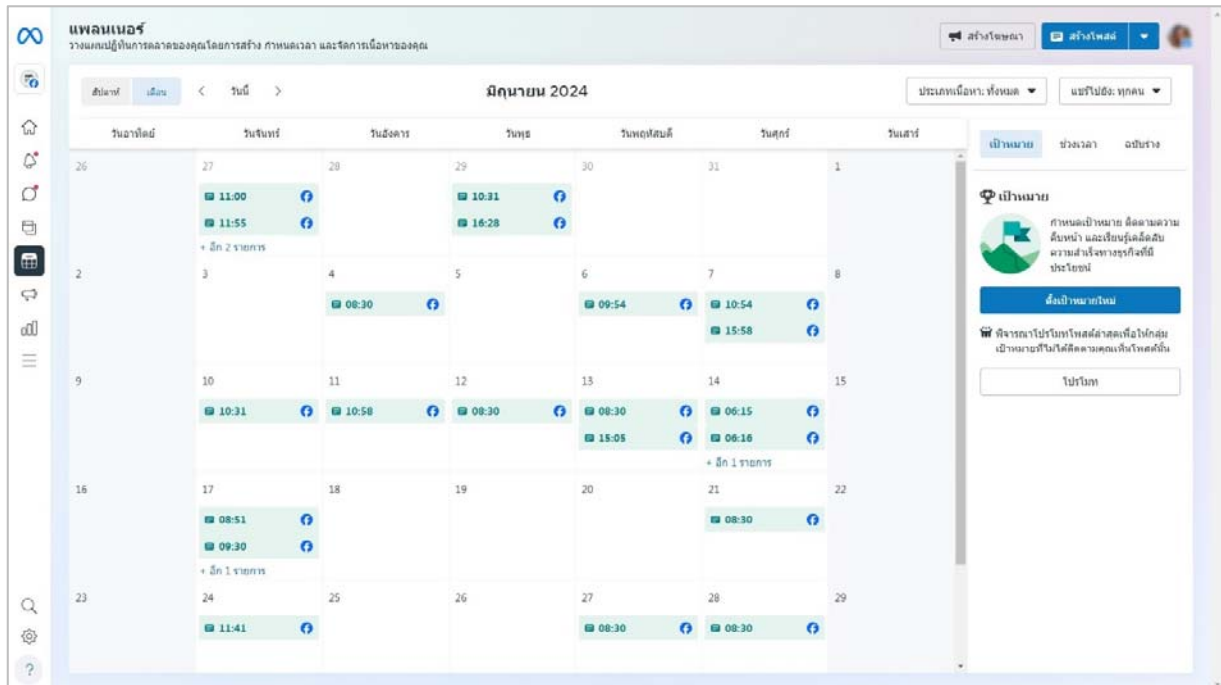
แพลนเนอร์
วางแผนปฏิทินการตลาดของคุณโดยการสร้าง กำหนดเวลา และจัดการเนื้อหาของคุณ

สร้างโฆษณา
สร้างโพสต์

สัปดาห์ เดือน
วันนี้
มิถุนายน 2024
ประเภทเนื้อหา: ทั้งหมด
แชร์ไปยัง: ทุกคน

| วันอาทิตย์ | วันจันทร์ | วันอังคาร | วันพุธ | วันพฤหัสบดี | วันศุกร์ | วันเสาร์ |
|---|---|---|---|---|---|---|
| 26 | 27 11:00 11:55 + อีก 2 รายการ | 28 | 29 10:31 16:28 | 30 | 31 | 1 |
| 2 | 3 | 4 08:30 | 5 | 6 09:54 | 7 10:54 15:58 | 8 |
| 9 | 10 10:31 | 11 10:58 | 12 08:30 | 13 08:30 15:05 | 14 06:15 06:16 + อีก 1 รายการ | 15 |
| 16 | 17 08:51 09:30 + อีก 1 รายการ | 18 | 19 | 20 | 21 08:30 | 22 |
| 23 | 24 11:41 | 25 | 26 | 27 08:30 | 28 08:30 | 29 |

เป้าหมาย ช่วงเวลา ฉบับร่าง

เป้าหมาย
กำหนดเป้าหมาย ติดตามความคืบหน้า และเรียนรู้เคล็ดลับความสำเร็จทางธุรกิจที่มีประโยชน์
ตั้งเป้าหมายใหม่
พิจารณาโปรโมทโพสต์ล่าสุดเพื่อให้กลุ่มเป้าหมายที่ไม่ได้ติดตามคุณเห็นโพสต์นั้น
โปรโมท